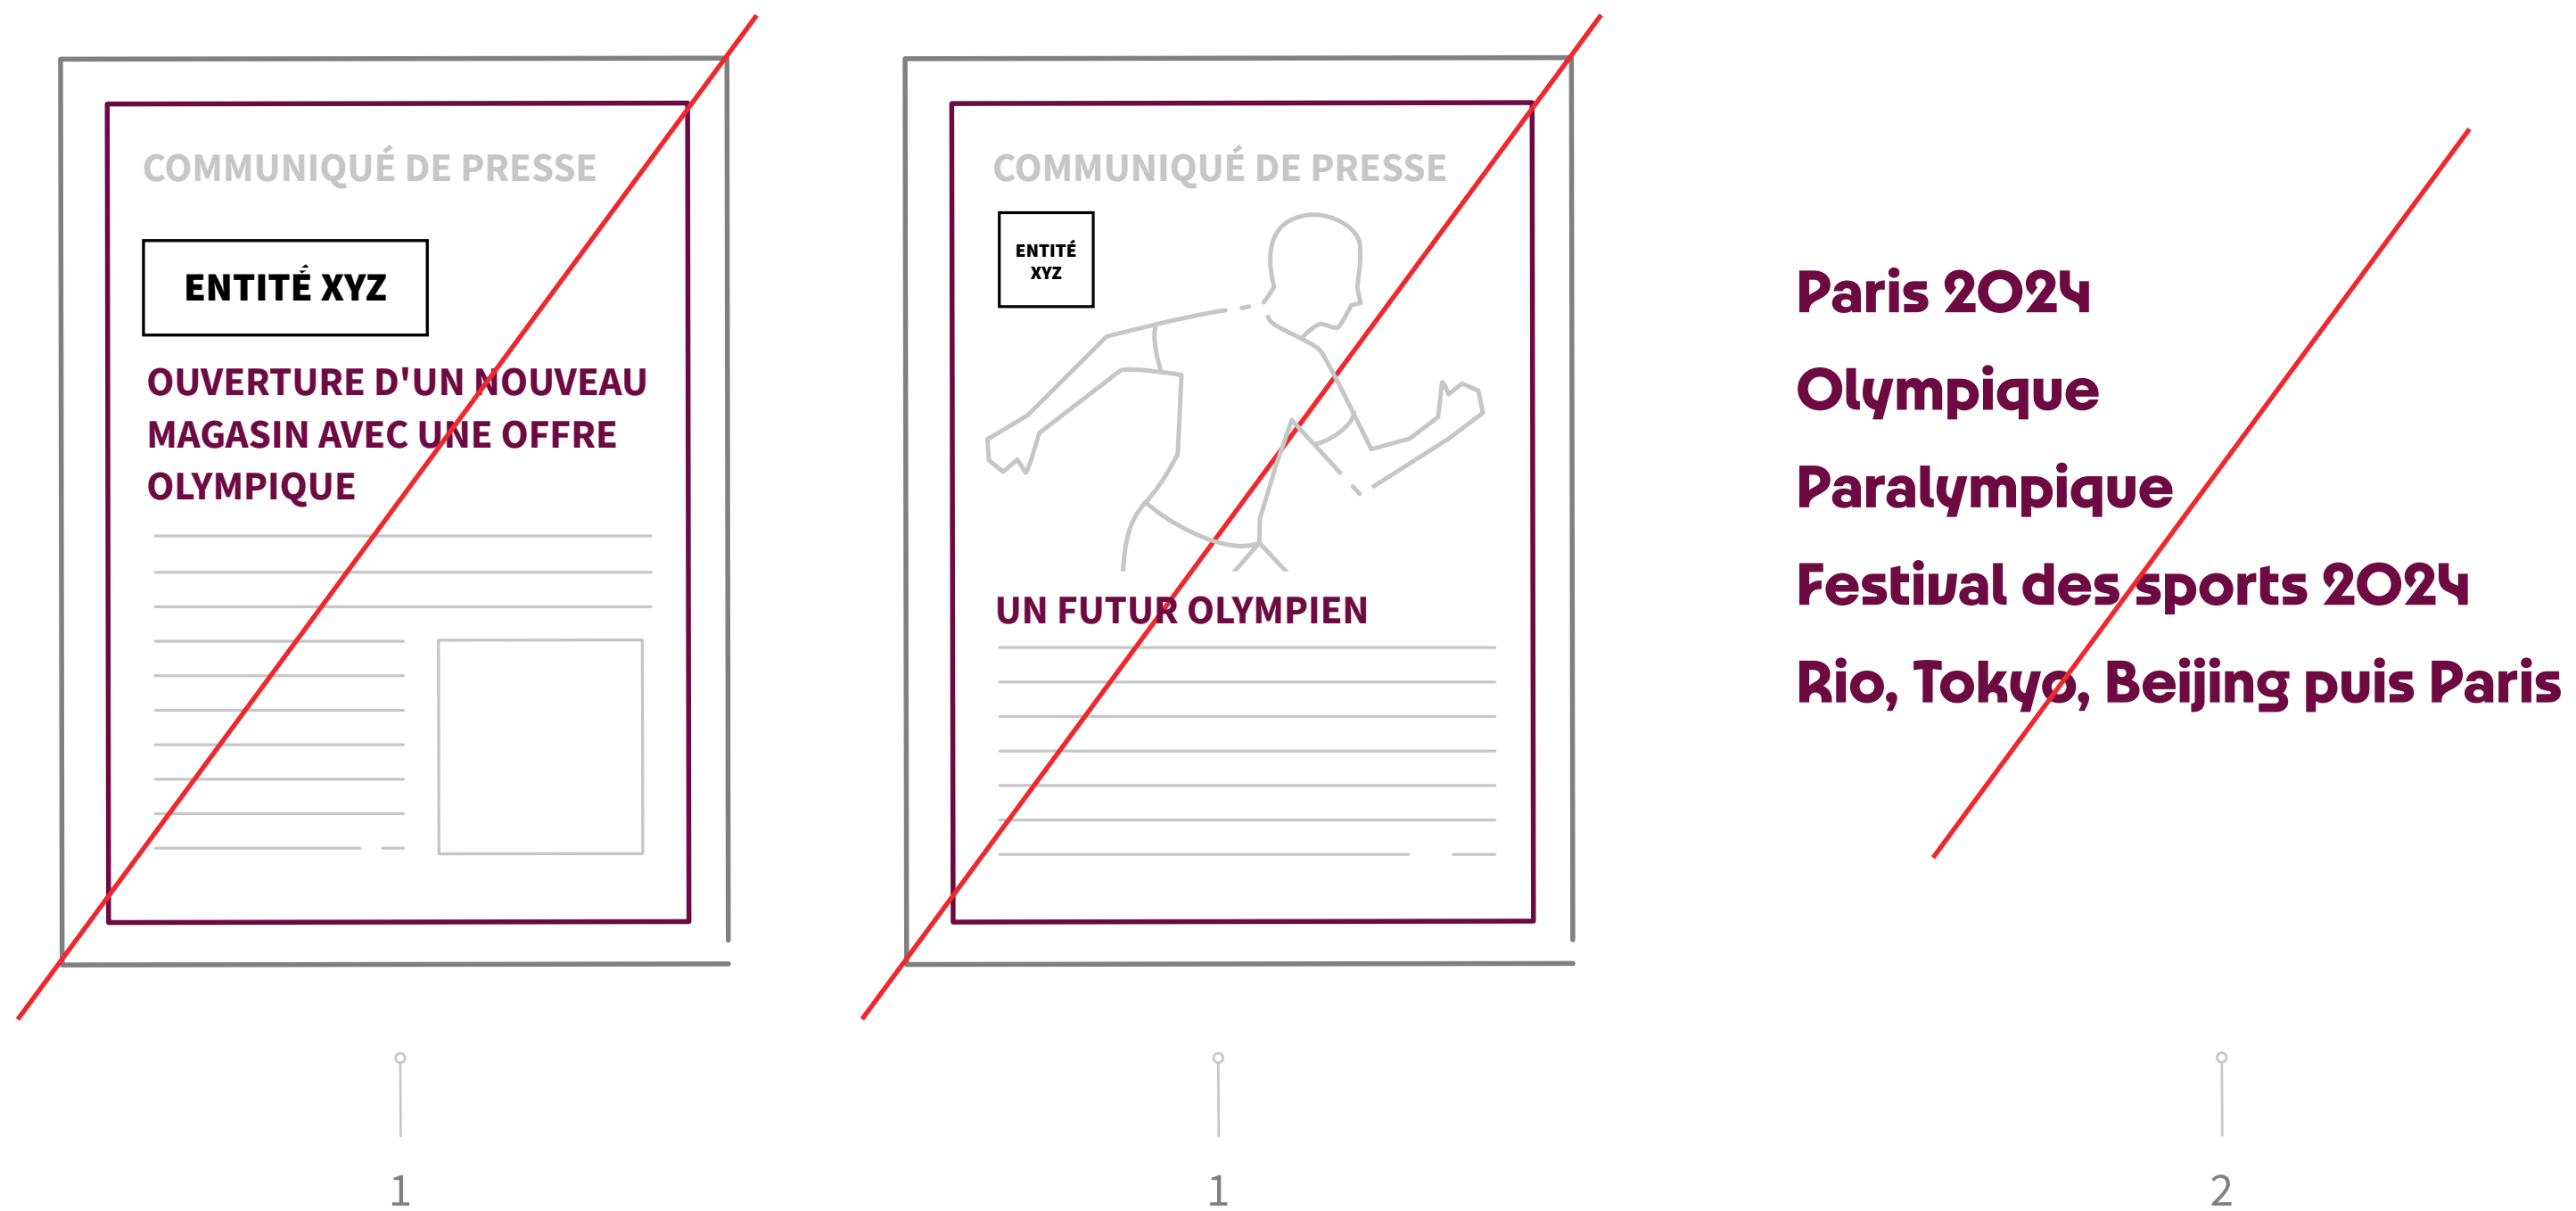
COMMUNIQUÉ DE PRESSE

ENTITÉ XYZ

OUVERTURE D'UN NOUVEAU MAGASIN AVEC UNE OFFRE OLYMPIQUE

COMMUNIQUÉ DE PRESSE

ENTITÉ XYZ

UN FUTUR OLYMPIEN

Paris 2024

Olympique

Paralympique

Festival des sports 2024

Rio, Tokyo, Beijing puis Paris

1

1

2